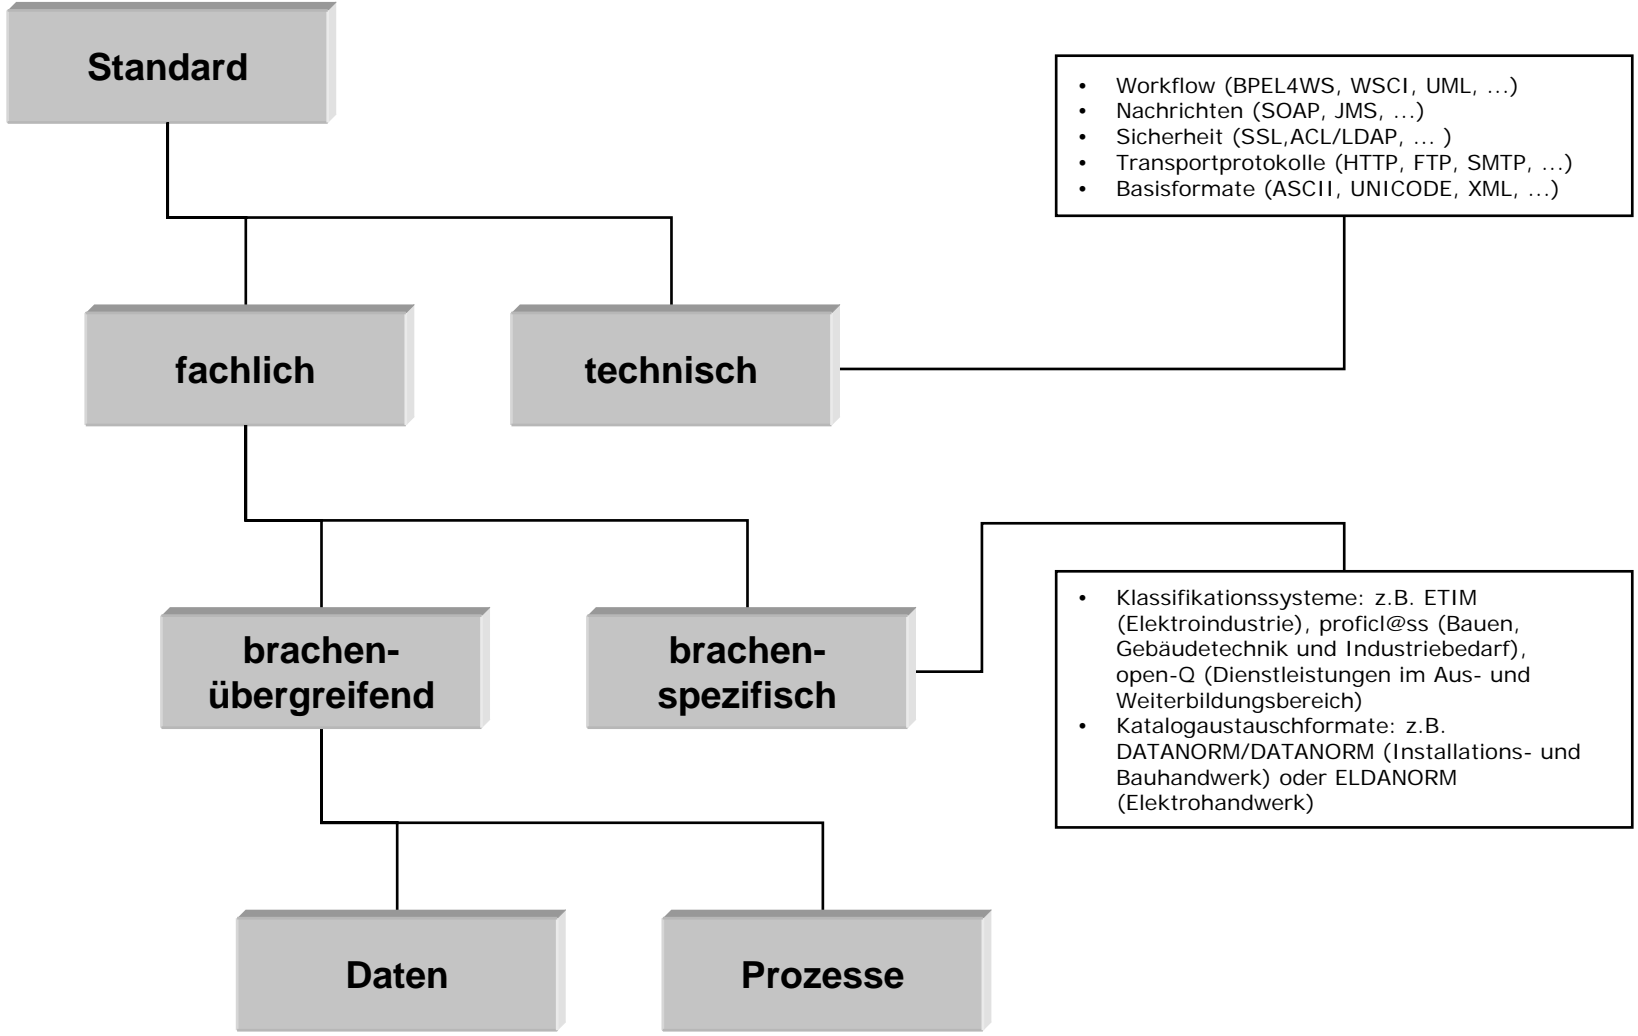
Standard

- Workflow (BPEL4WS, WSCI, UML, ...)
- Nachrichten (SOAP, JMS, ...)
- Sicherheit (SSL,ACL/LDAP, ... )
- Transportprotokolle (HTTP, FTP, SMTP, ...)
- Basisformate (ASCII, UNICODE, XML, ...)

fachlich

technisch

brachen-übergreifend

brachen-spezifisch

- Klassifikationssysteme: z.B. ETIM (Elektroindustrie), proficl@ss (Bauen, Gebäudetechnik und Industriebedarf), open-Q (Dienstleistungen im Aus- und Weiterbildungsbereich)
- Katalogaustauschformate: z.B. DATANORM/DATANORM (Installations- und Bauhandwerk) oder ELDANORM (Elektrohandwerk)

Daten

Prozesse